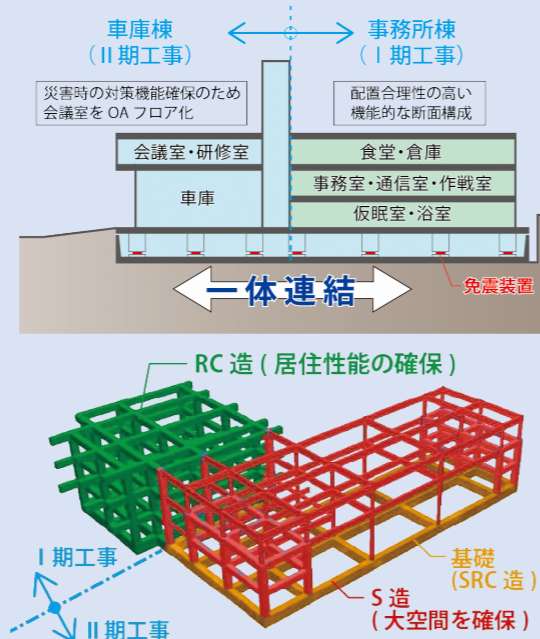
車庫棟
(II 期工事)

事務所棟
(I 期工事)

災害時の対策機能確保のため
会議室を OA フロア化

配置合理性の高い
機能的な断面構成

会議室・研修室

食堂・倉庫

車庫

事務室・通信室・作戦室

仮眠室・浴室

一体連結

免震装置

RC 造 ( 居住性能の確保 )

I 期工事

II 期工事

基礎
(SRC 造 )

S 造
( 大空間を確保 )